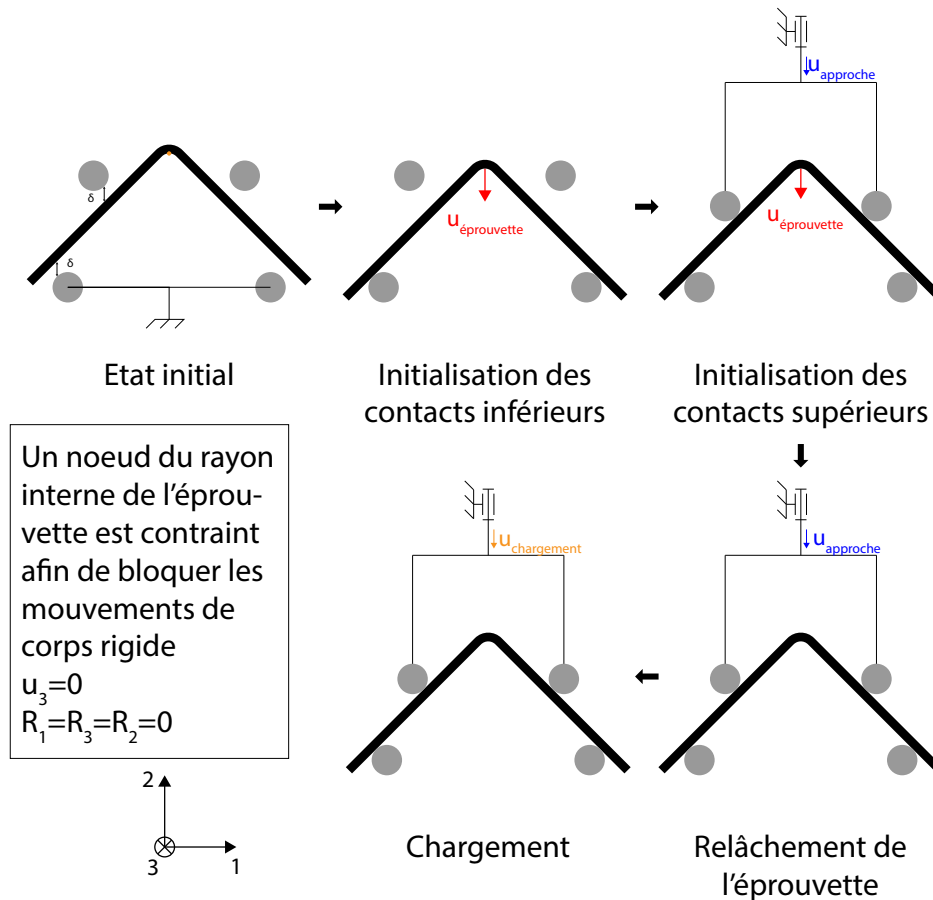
$\delta$

$\delta$

Etat initial

$u_{éprouvette}$

Initialisation des contacts inférieurs

$u_{approche}$

$u_{éprouvette}$

Initialisation des contacts supérieurs

Un noeud du rayon interne de l'éprouvette est contraint afin de bloquer les mouvements de corps rigide
$u_3=0$
$R_1=R_3=R_2=0$

$u_{chargement}$

$u_{approche}$

2

3

1

Chargement

Relâchement de l'éprouvette